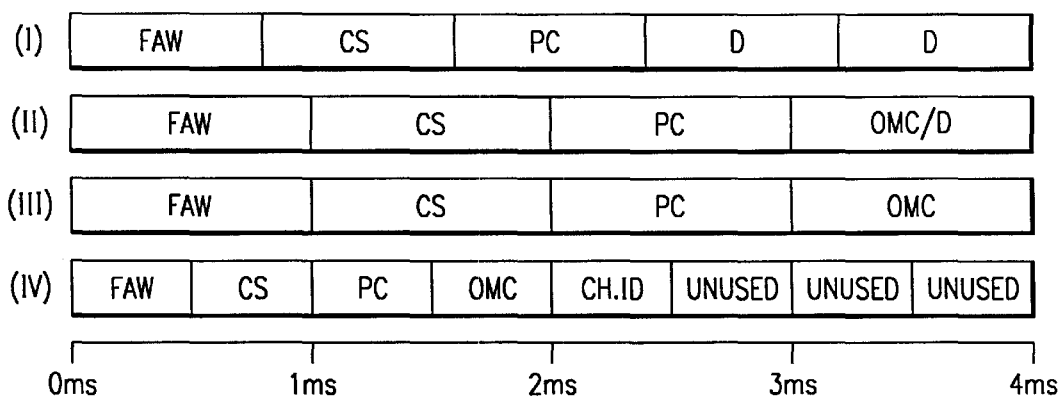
| (I) | FAW | CS | PC | D | D |
|---|---|---|---|---|---|

| (II) | FAW | CS | PC | OMC/D |
|---|---|---|---|---|

| (III) | FAW | CS | PC | OMC |
|---|---|---|---|---|

| (IV) | FAW | CS | PC | OMC | CH.ID | UNUSED | UNUSED | UNUSED |
|---|---|---|---|---|---|---|---|---|

0ms 1ms 2ms 3ms 4ms